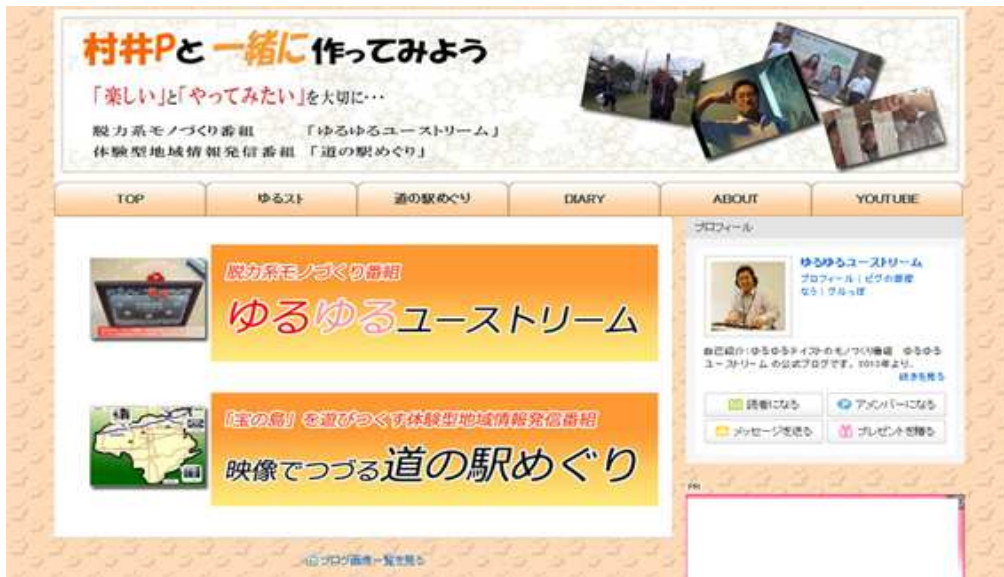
村井Pと一緒に作ってみよう

「楽しい」と「やってみたい」を大切に・・・

脱力系モノづくり番組　「ゆるゆるユーストリーム」
体験型地域情報発信番組　「道の駅めぐり」

TOP | ゆるスト | 道の駅めぐり | DIARY | ABOUT | YOUTUBE

脱力系モノづくり番組
ゆるゆるユーストリーム

「宝の島」を遊びつくす体験型地域情報発信番組
映像でつづる道の駅めぐり

ブログ画像一覧を見る

プロフィール

ゆるゆるユーストリーム
プロフィール | ピグの部屋 | なう | グルっぽ

自己紹介:ゆるゆるテイストのモノづくり番組　ゆるゆるユーストリーム の公式ブログです。2010年より。
続きを見る

読者になる
アメンバーになる
メッセージを送る
プレゼントを贈る

PR